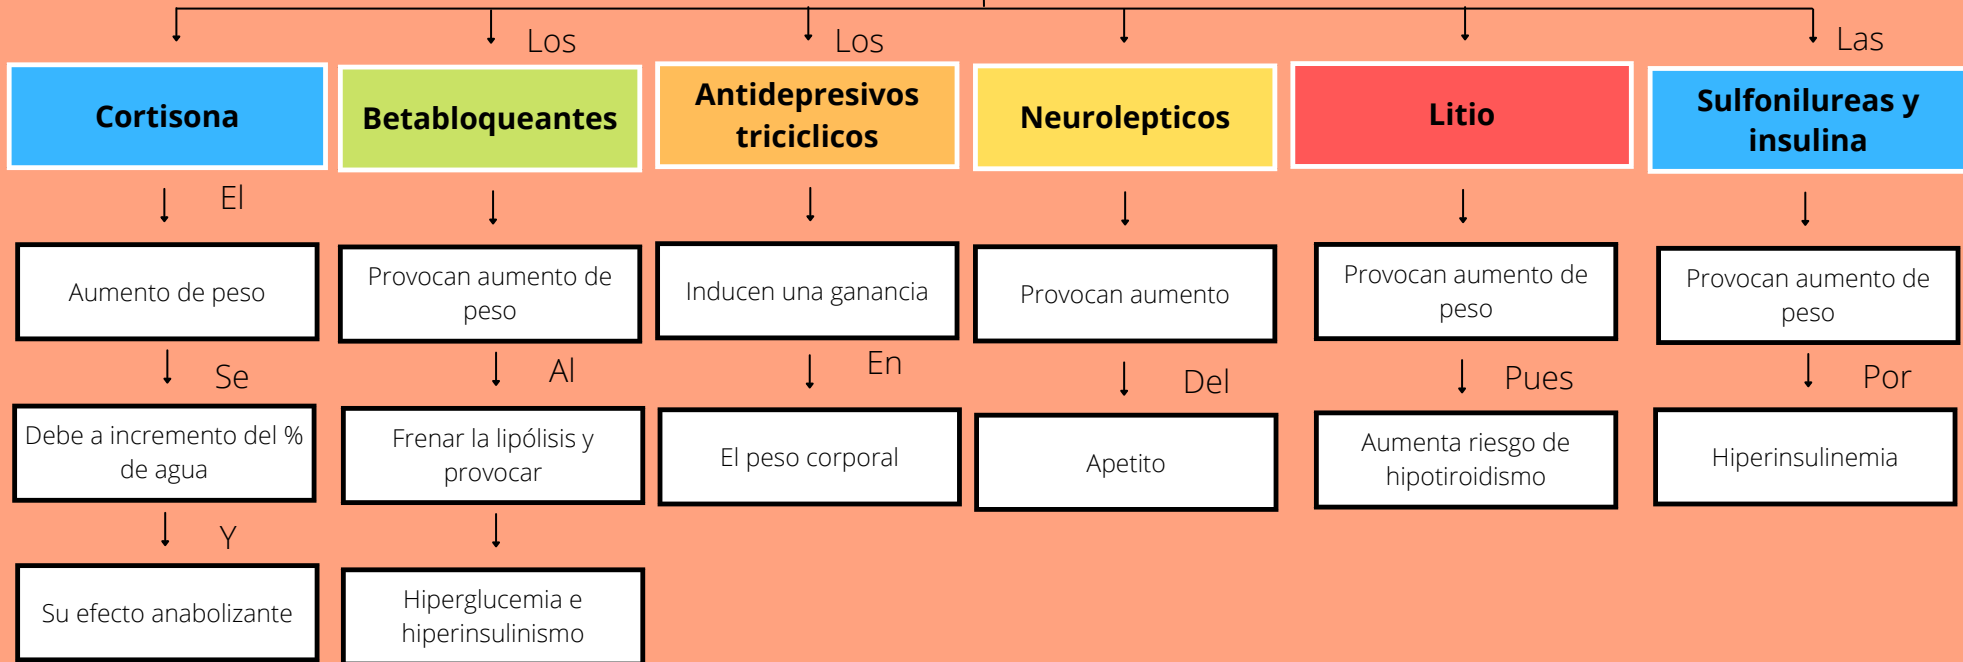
Los
Los
Las

Cortisona
El
Aumento de peso
Se
Debe a incremento del % de agua
Y
Su efecto anabolizante

Betabloqueantes
Provocan aumento de peso
Al
Frenar la lipólisis y provocar
Hiperglucemia e hiperinsulinismo

Antidepresivos triciclicos
Inducen una ganancia
En
El peso corporal

Neurolepticos
Provocan aumento
Del
Apetito

Litio
Provocan aumento de peso
Pues
Aumenta riesgo de hipotiroidismo

Sulfonilureas y insulina
Provocan aumento de peso
Por
Hiperinsulinemia